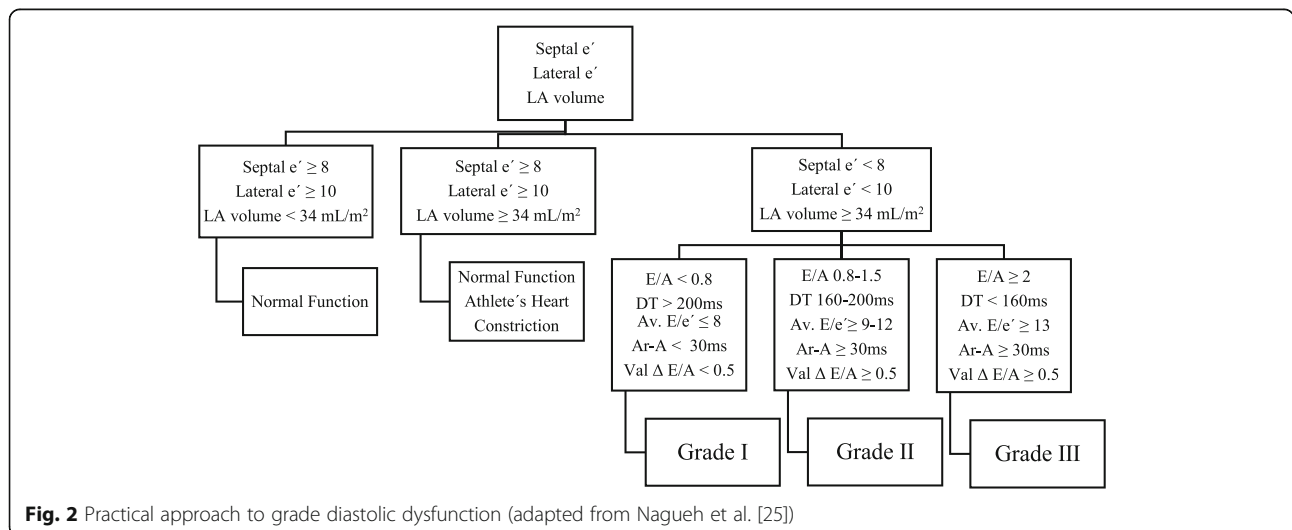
Septal e´
Lateral e´
LA volume

Septal e´ $\geq 8$
Lateral e´ $\geq 10$
LA volume $< 34$ mL/m$^2$

Normal Function

Septal e´ $\geq 8$
Lateral e´ $\geq 10$
LA volume $\geq 34$ mL/m$^2$

Normal Function
Athlete´s Heart
Constriction

Septal e´ $< 8$
Lateral e´ $< 10$
LA volume $\geq 34$ mL/m$^2$

E/A $< 0.8$
DT $> 200$ms
Av. E/e´ $\leq 8$
Ar-A $< 30$ms
Val $\Delta$ E/A $< 0.5$

Grade I

E/A 0.8-1.5
DT 160-200ms
Av. E/e´$\geq$ 9-12
Ar-A $\geq 30$ms
Val $\Delta$ E/A $\geq 0.5$

Grade II

E/A $\geq 2$
DT $< 160$ms
Av. E/e´ $\geq 13$
Ar-A $\geq 30$ms
Val $\Delta$ E/A $\geq 0.5$

Grade III

**Fig. 2** Practical approach to grade diastolic dysfunction (adapted from Nagueh et al. [25])